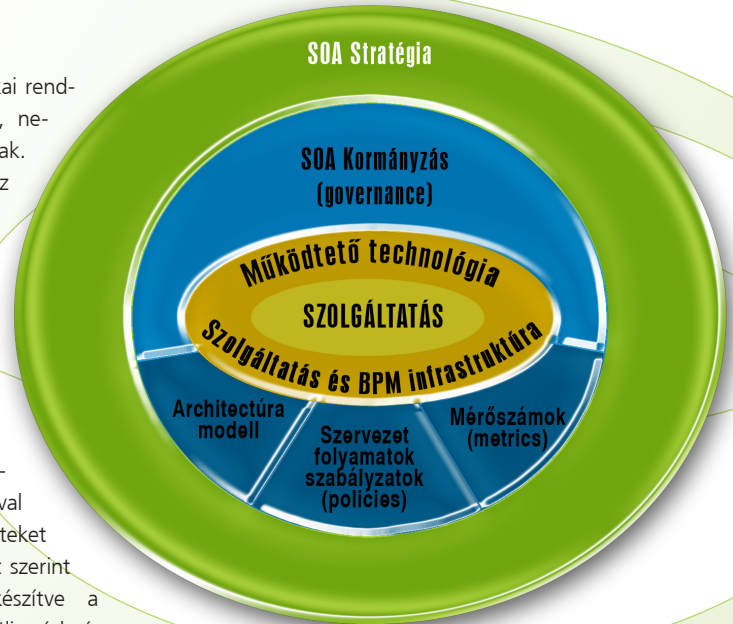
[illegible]ai rend-
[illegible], ne-
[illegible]ak.
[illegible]z

SOA Stratégia

SOA Kormányzás (governance)

Működtető technológia

SZOLGÁLTATÁS

Szolgáltatás és BPM infrastruktúra

Architectúra modell

Szervezet folyamatok szabályzatok (policies)

Mérőszámok (metrics)

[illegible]-
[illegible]val
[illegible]teket
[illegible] szerint
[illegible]észítve a